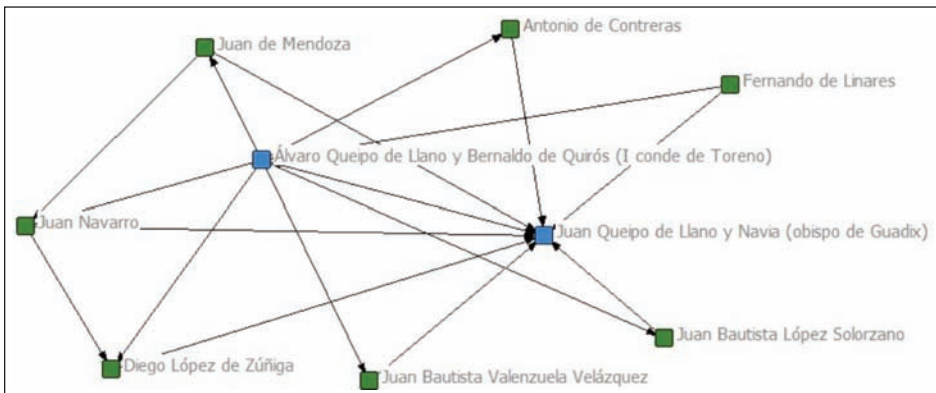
Juan de Mendoza

Antonio de Contreras

Fernando de Linares

Álvaro Queipo de Llano y Bernaldo de Quirós (I conde de Toreno)

Juan Navarro

Juan Queipo de Llano y Navia (obispo de Guadix)

Juan Bautista López Solorzano

Diego López de Zúñiga

Juan Bautista Valenzuela Velázquez